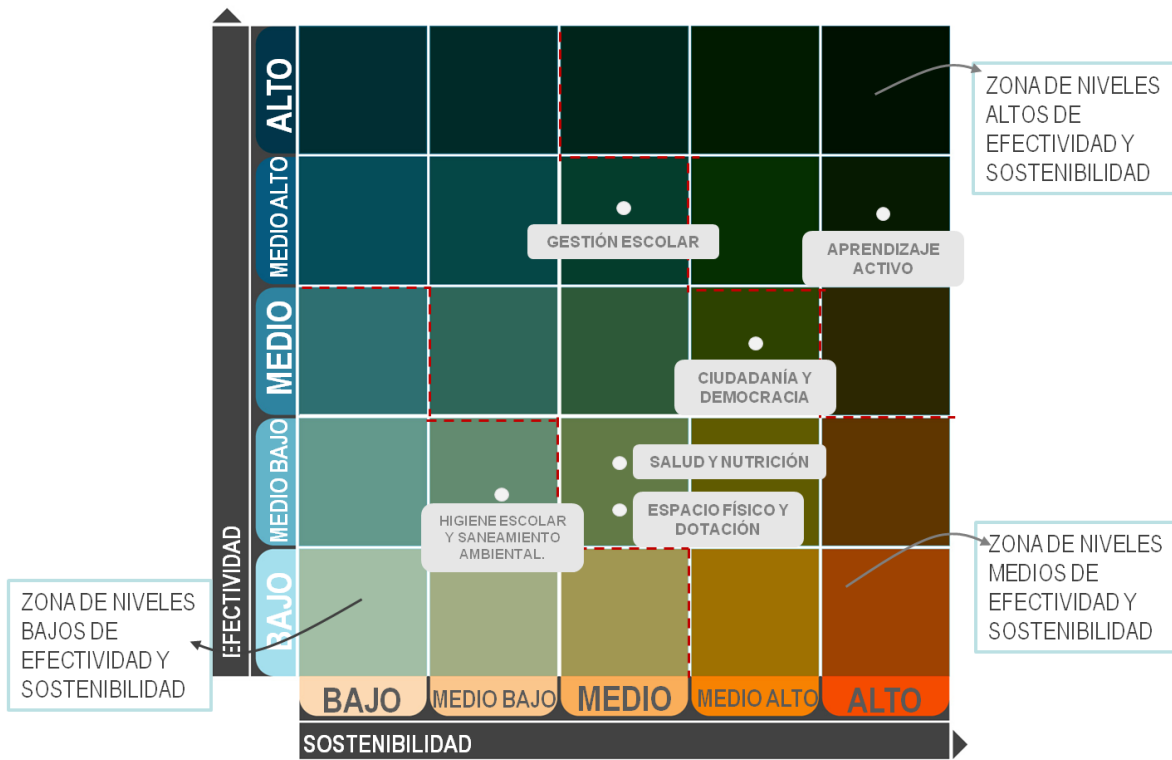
ALTO
MEDIO ALTO
MEDIO
MEDIO BAJO
BAJO
EFECTIVIDAD

ZONA DE NIVELES ALTOS DE EFECTIVIDAD Y SOSTENIBILIDAD

GESTIÓN ESCOLAR

APRENDIZAJE ACTIVO

CIUDADANÍA Y DEMOCRACIA

SALUD Y NUTRICIÓN

ESPACIO FÍSICO Y DOTACIÓN

HIGIENE ESCOLAR Y SANEAMIENTO AMBIENTAL.

ZONA DE NIVELES MEDIOS DE EFECTIVIDAD Y SOSTENIBILIDAD

ZONA DE NIVELES BAJOS DE EFECTIVIDAD Y SOSTENIBILIDAD

BAJO
MEDIO BAJO
MEDIO
MEDIO ALTO
ALTO
SOSTENIBILIDAD